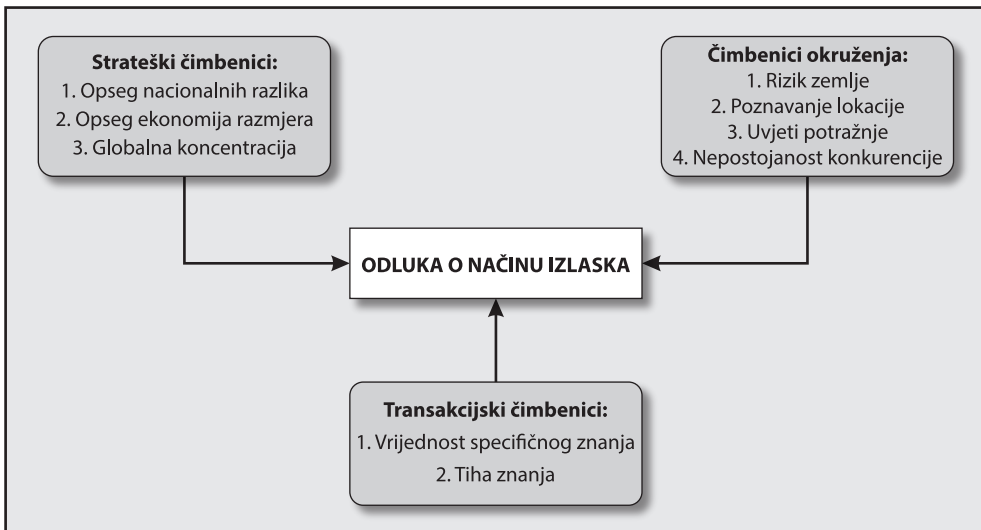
Strateški čimbenici:
1. Opseg nacionalnih razlika
2. Opseg ekonomija razmjera
3. Globalna koncentracija

Čimbenici okruženja:
1. Rizik zemlje
2. Poznavanje lokacije
3. Uvjeti potražnje
4. Nepostojanost konkurencije

ODLUKA O NAČINU IZLASKA

Transakcijski čimbenici:
1. Vrijednost specifičnog znanja
2. Tiha znanja